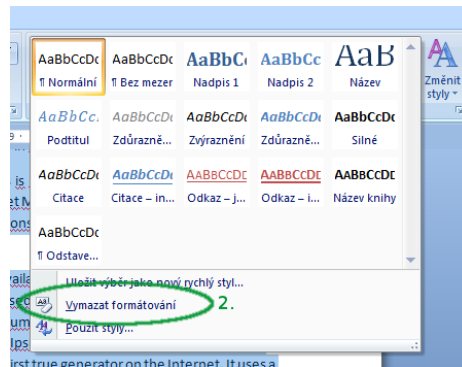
| AaBbCcDc | AaBbCcDc | AaBbCc | AaBbCc | AaB |
|---|---|---|---|---|
| ¶ Normální | ¶ Bez mezer | Nadpis 1 | Nadpis 2 | Název |
| AaBbCc. | AaBbCcDc | AaBbCcDc | AaBbCcDc | AaBbCcDc |
| Podtitul | Zdůrazně... | Zvýraznění | Zdůraznění... | Silné |
| AaBbCcDc | AaBbCcDc | AABBCCDE | AABBCCDE | AABBCCDE |
| Citace | Citace – in... | Odkaz – j... | Odkaz – i... | Název knihy |
| AaBbCcDc | | | | |
| ¶ Odstave... | | | | |

Změnit styly

Uložit výběr jako nový rychlý styl...
Vymazat formátování 2.
Použít styly...

is
t M
ons
aila
sed
um
lps
rst true generator on the Internet. It uses a